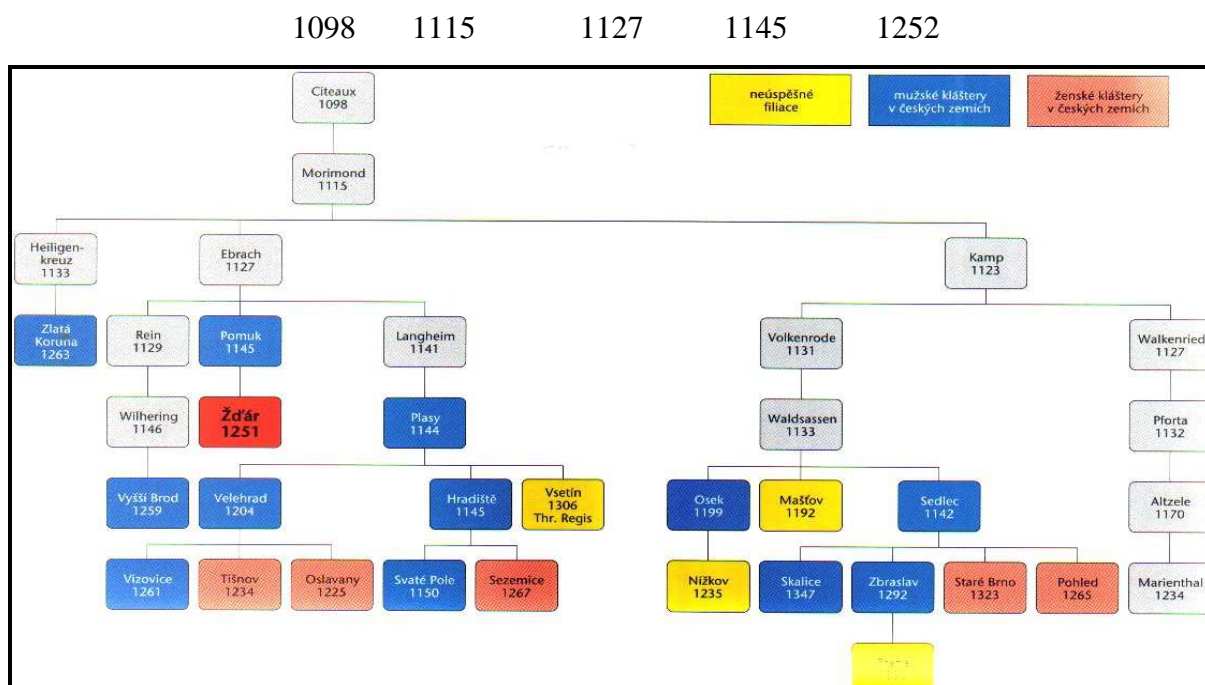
1098 1115 1127 1145 1252

Citeaux 1098

neúspěšné filiace

mužské kláštery v českých zemích

ženské kláštery v českých zemích

Morimond 1115

Heiligenkreuz 1133

Ebrach 1127

Kamp 1123

Zlatá Koruna 1263

Rein 1129

Pomuk 1145

Langheim 1141

Volkenrode 1131

Walkenried 1127

Wilhering 1146

Žďár 1251

Plasy 1144

Waldsassen 1133

Pforta 1132

Vyšší Brod 1259

Velehrad 1204

Hradiště 1145

Vsetín 1306 Thr. Regis

Osek 1199

Mašťov 1192

Sedlec 1142

Altzele 1170

Vizovice 1261

Tišnov 1234

Oslavany 1225

Svaté Pole 1150

Sezemice 1267

Nížkov 1235

Skalice 1347

Zbraslav 1292

Staré Brno 1323

Pohled 1265

Marienthal 1234

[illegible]